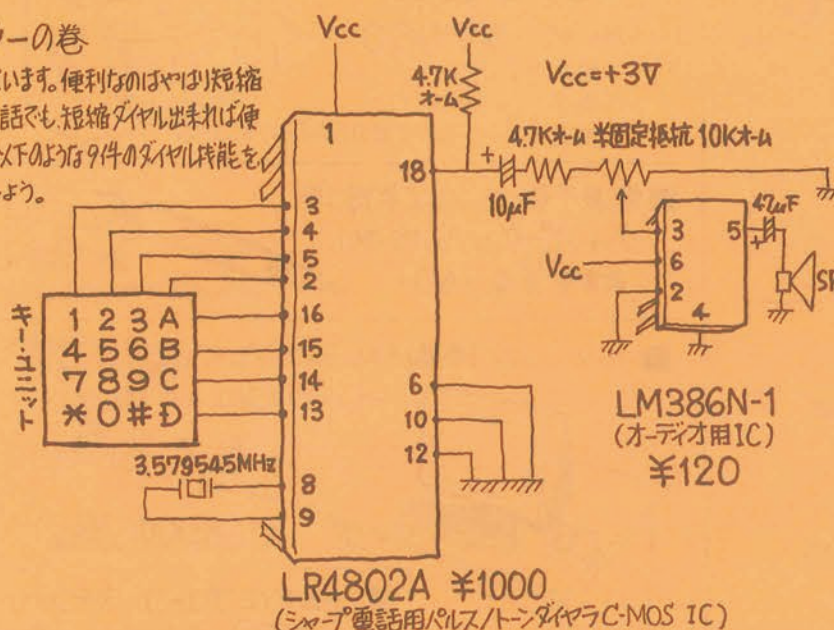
ーの巻

います。便利なのはやはり短縮話でも、短縮ダイヤル出来れば便以下のような9件のダイヤル機能をよう。

Vcc

Vcc

4.7K オーム

Vcc=+3V

4.7Kオーム 半固定抵抗 10Kオーム

1

18

10$\mu$F

47$\mu$F

3

5

Vcc

6

2

4

SP

3
4
5
2
16
15
14
13

キー・ユニット

| 1 | 2 | 3 | A |
|---|---|---|---|
| 4 | 5 | 6 | B |
| 7 | 8 | 9 | C |
| ＊ | 0 | # | D |

6
10
12

LM386N-1
(オーディオ用IC)
¥120

3.579545MHz

8
9

LR4802A ¥1000
(シャープ電話用パルス/トーンダイヤラC-MOS IC)